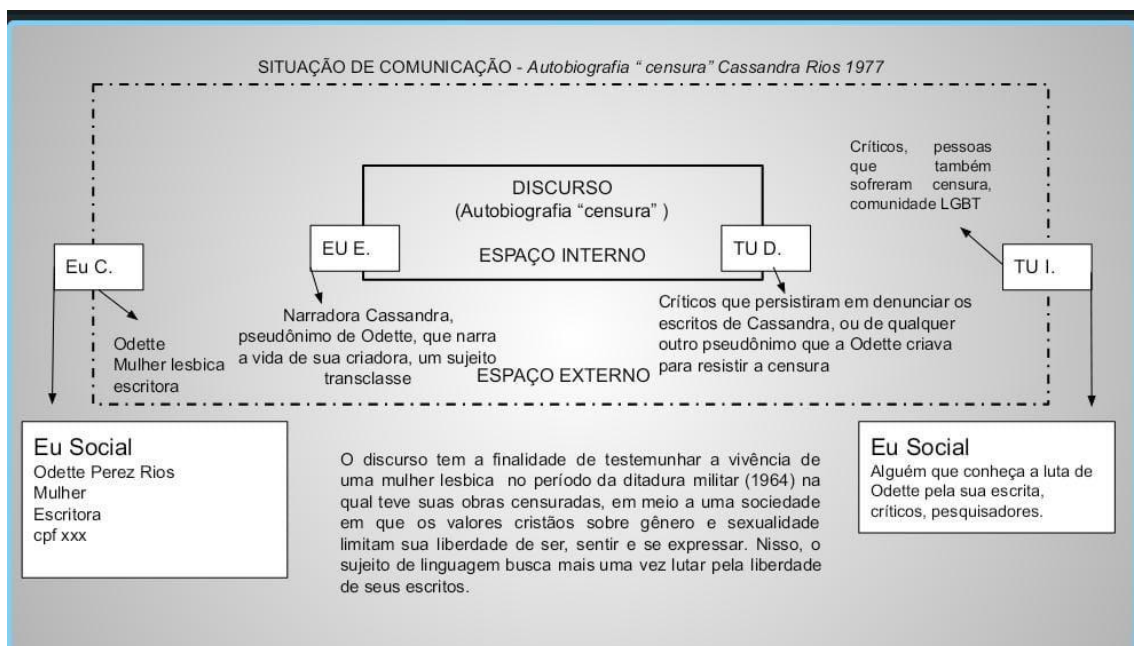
SITUAÇÃO DE COMUNICAÇÃO - *Autobiografia " censura" Cassandra Rios 1977*

Críticos, pessoas que também sofreram censura, comunidade LGBT

DISCURSO
(Autobiografia "censura" )

EU E.

ESPAÇO INTERNO

TU D.

Eu C.

TU I.

Odette
Mulher lesbica
escritora

Narradora Cassandra, pseudônimo de Odette, que narra a vida de sua criadora, um sujeito transclasse

Críticos que persistiram em denunciar os escritos de Cassandra, ou de qualquer outro pseudônimo que a Odette criava para resistir a censura

ESPAÇO EXTERNO

Eu Social
Odette Perez Rios
Mulher
Escritora
cpf xxx

O discurso tem a finalidade de testemunhar a vivência de uma mulher lesbica no período da ditadura militar (1964) na qual teve suas obras censuradas, em meio a uma sociedade em que os valores cristãos sobre gênero e sexualidade limitam sua liberdade de ser, sentir e se expressar. Nisso, o sujeito de linguagem busca mais uma vez lutar pela liberdade de seus escritos.

Eu Social
Alguém que conheça a luta de Odette pela sua escrita, críticos, pesquisadores.